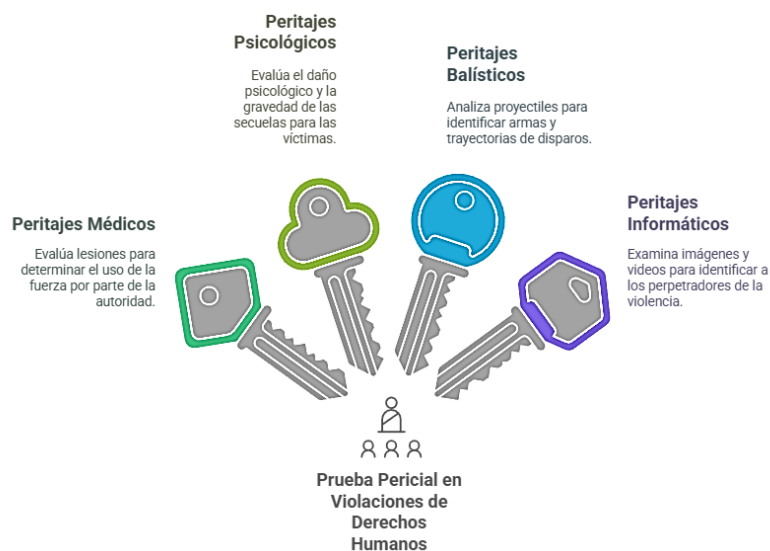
Peritajes Psicológicos

Evalúa el daño psicológico y la gravedad de las secuelas para las víctimas.

Peritajes Balísticos

Analiza proyectiles para identificar armas y trayectorias de disparos.

Peritajes Médicos

Evalúa lesiones para determinar el uso de la fuerza por parte de la autoridad.

Peritajes Informáticos

Examina imágenes y videos para identificar a los perpetradores de la violencia.

Prueba Pericial en Violaciones de Derechos Humanos